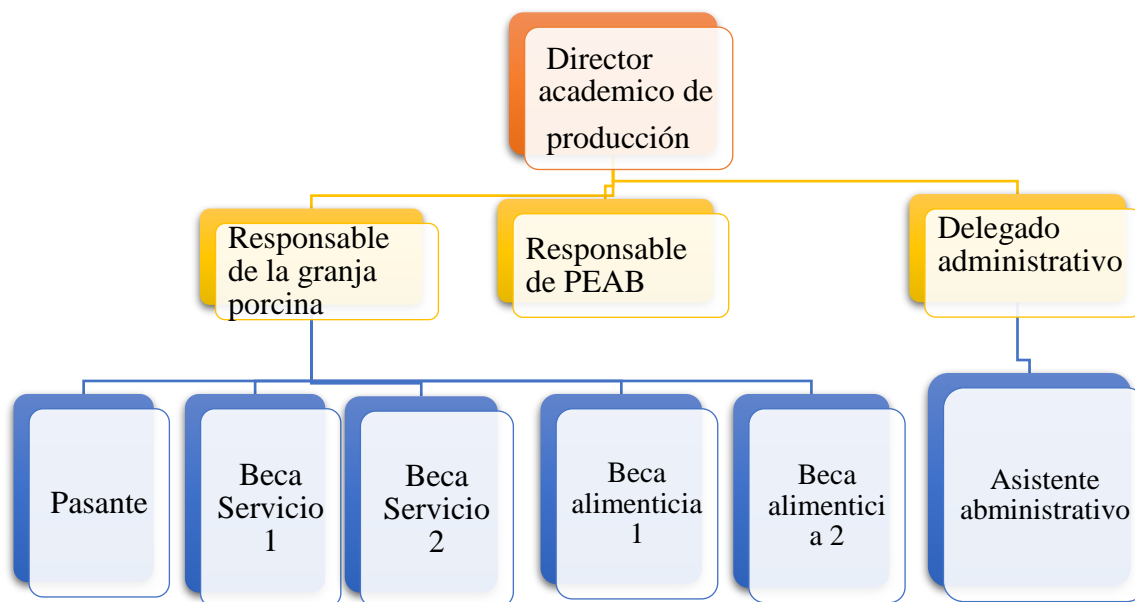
Director academico de producción

Responsable de la granja porcina

Responsable de PEAB

Delegado administrativo

Pasante

Beca Servicio 1

Beca Servicio 2

Beca alimenticia 1

Beca alimentici a 2

Asistente administrativo